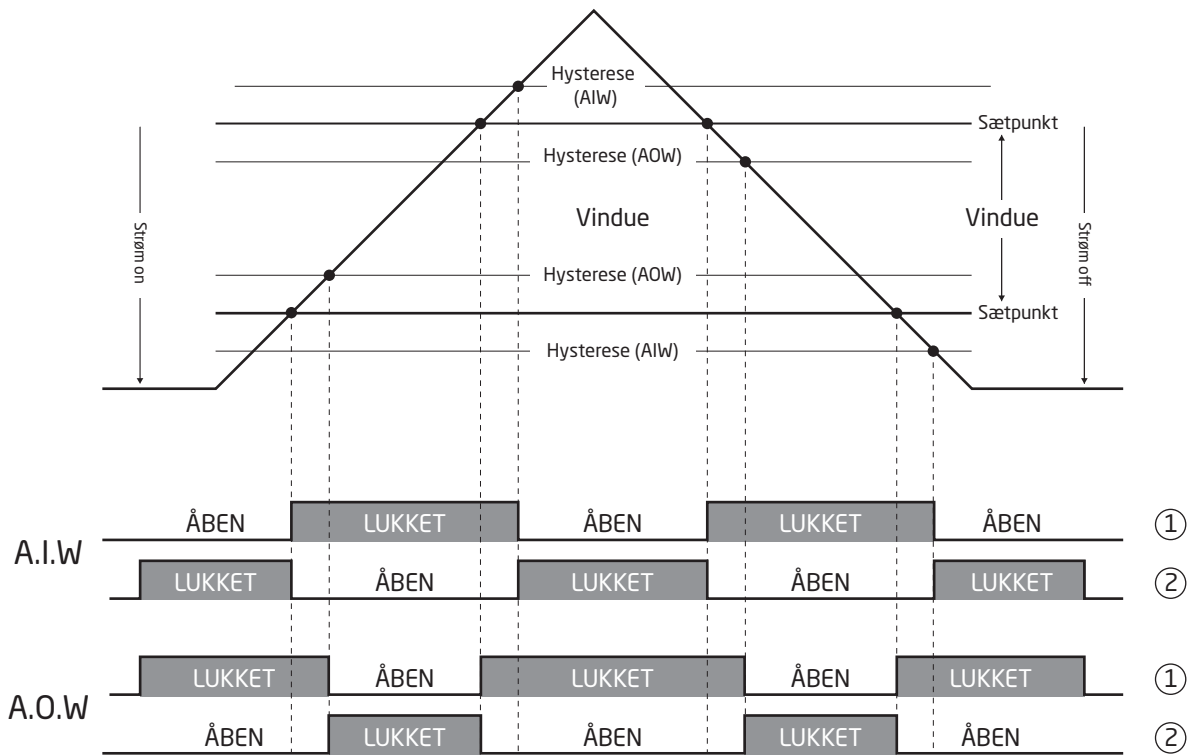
Hysterese (AIW)

Sætpunkt

Hysterese (AOW)

Strøm on

Vindue

Vindue

Strøm off

Hysterese (AOW)

Sætpunkt

Hysterese (AIW)

A.I.W

ÅBEN LUKKET ÅBEN LUKKET ÅBEN ①

LUKKET ÅBEN LUKKET ÅBEN LUKKET ②

A.O.W

LUKKET ÅBEN LUKKET ÅBEN LUKKET ①

ÅBEN LUKKET ÅBEN LUKKET ÅBEN ②